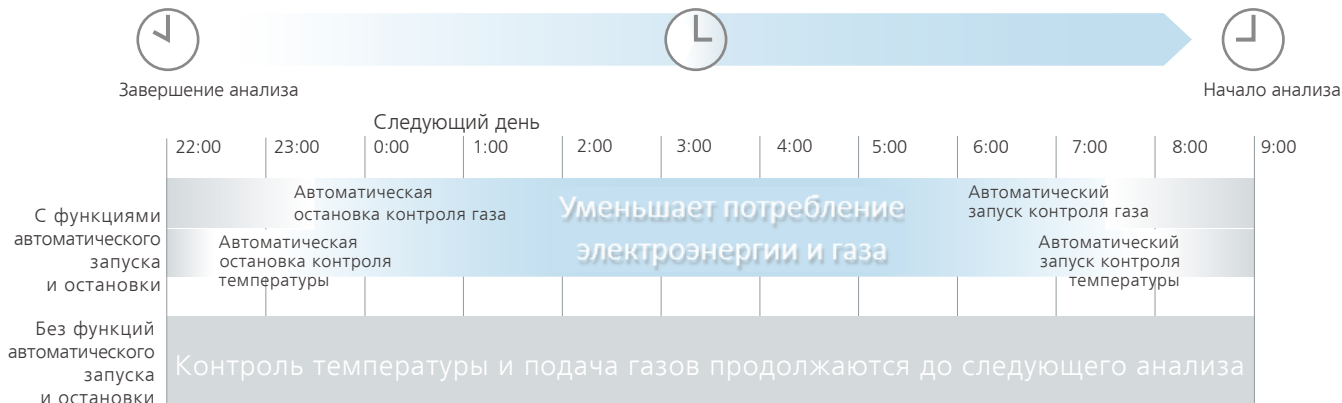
Завершение анализа

Начало анализа

Следующий день

| 22:00 | 23:00 | 0:00 | 1:00 | 2:00 | 3:00 | 4:00 | 5:00 | 6:00 | 7:00 | 8:00 | 9:00 |

С функциями автоматического запуска и остановки

Автоматическая остановка контроля газа

Автоматическая остановка контроля температуры

Уменьшает потребление электроэнергии и газа

Автоматический запуск контроля газа

Автоматический запуск контроля температуры

Без функций автоматического запуска и остановки

Контроль температуры и подача газов продолжаются до следующего анализа